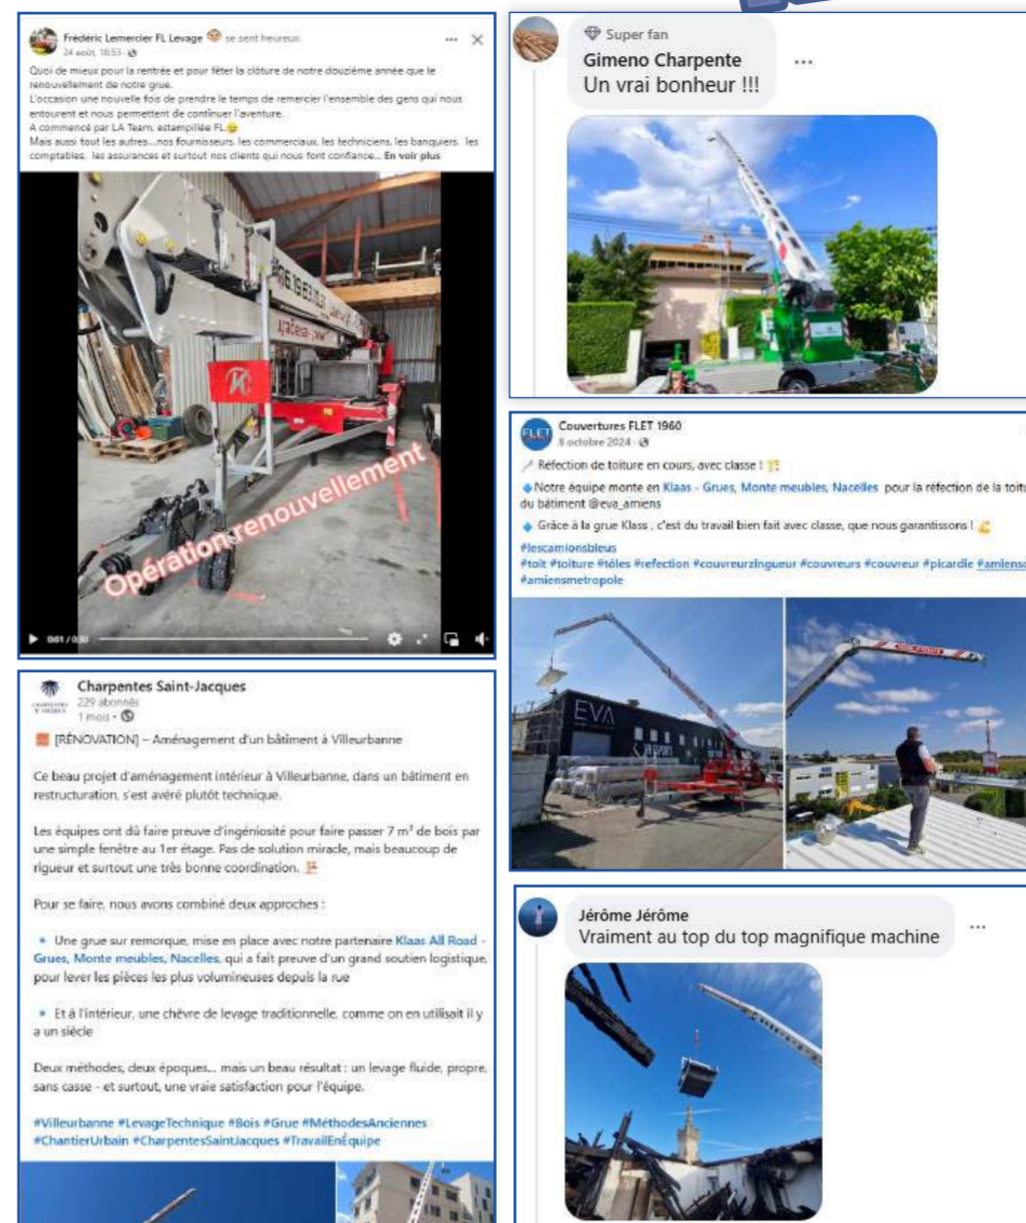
Fréderic Lemercier FL Levage se sent heureux.
24 août, 18:53

Quoi de mieux pour la rentrée et pour fêter la clôture de notre douzième année que le renouvellement de notre grue.
L'occasion une nouvelle fois de prendre le temps de remercier l'ensemble des gens qui nous entourent et nous permettent de continuer l'aventure.
A commencé par LA Team, estampillée FL
Mais aussi tout les autres....nos fournisseurs, les commerciaux, les techniciens, les banquiers, les comptables, les assurances et surtout nos clients qui nous font confiance... En voir plus

Opération renouvellement

0:01 / 0:30

Charpentes Saint-Jacques
229 abonnés
1 mois

[RÉNOVATION] – Aménagement d'un bâtiment à Villeurbanne

Ce beau projet d'aménagement intérieur à Villeurbanne, dans un bâtiment en restructuration, s'est avéré plutôt technique.

Les équipes ont dû faire preuve d'ingéniosité pour faire passer 7 m³ de bois par une simple fenêtre au 1er étage. Pas de solution miracle, mais beaucoup de rigueur et surtout une très bonne coordination.

Pour se faire, nous avons combiné deux approches :

Une grue sur remorque, mise en place avec notre partenaire Klaas All Road - Grues, Monte meubles, Nacelles, qui a fait preuve d'un grand soutien logistique, pour lever les pièces les plus volumineuses depuis la rue

Et à l'intérieur, une chèvre de levage traditionnelle, comme on en utilisait il y a un siècle

Deux méthodes, deux époques... mais un beau résultat : un levage fluide, propre, sans casse - et surtout, une vraie satisfaction pour l'équipe.

#Villeurbanne #LevageTechnique #Bois #Grue #MéthodesAnciennes #ChantierUrbain #CharpentesSaintJacques #TravailEnÉquipe

Super fan
Gimeno Charpente
Un vrai bonheur !!!

Couvertures FLET 1960
8 octobre 2024

Réfection de toiture en cours, avec classe !

Notre équipe monte en Klaas - Grues, Monte meubles, Nacelles pour la réfection de la toitu du bâtiment @eva_amiens

Grâce à la grue Klass , c'est du travail bien fait avec classe, que nous garantissons !

#lescamionsbleus
#toit #toiture #tôles #refection #couvreurzingueur #couvreurs #couvreur #picardie #amiens #amiensmetropole

EVA

Jérôme Jérôme
Vraiment au top du top magnifique machine